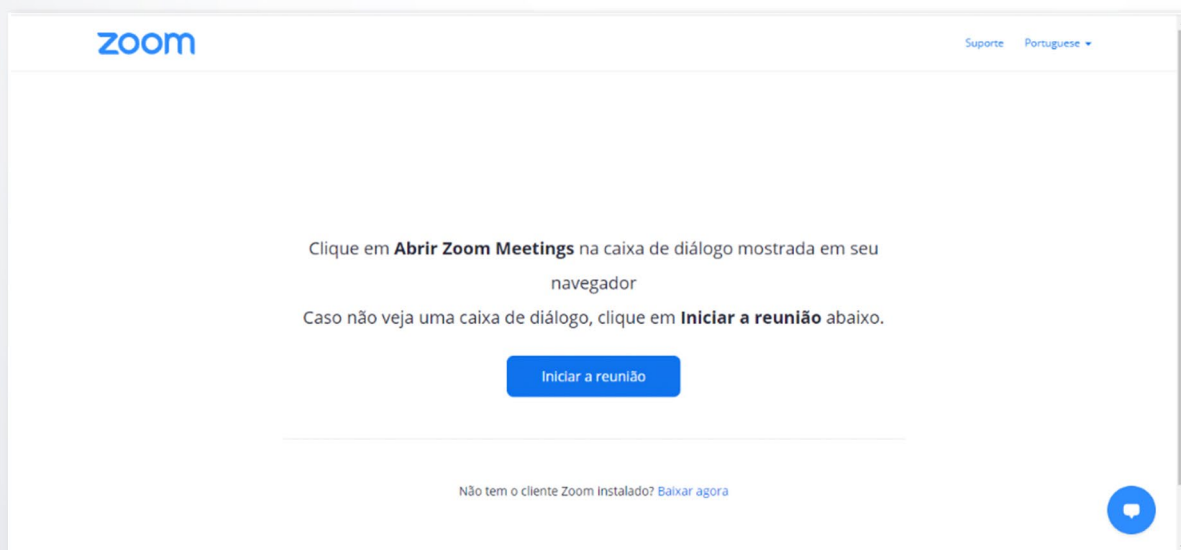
zoom

Suporte Portuguese

Clique em **Abrir Zoom Meetings** na caixa de diálogo mostrada em seu navegador
Caso não veja uma caixa de diálogo, clique em **Iniciar a reunião** abaixo.

Iniciar a reunião

Não tem o cliente Zoom instalado? Baixar agora